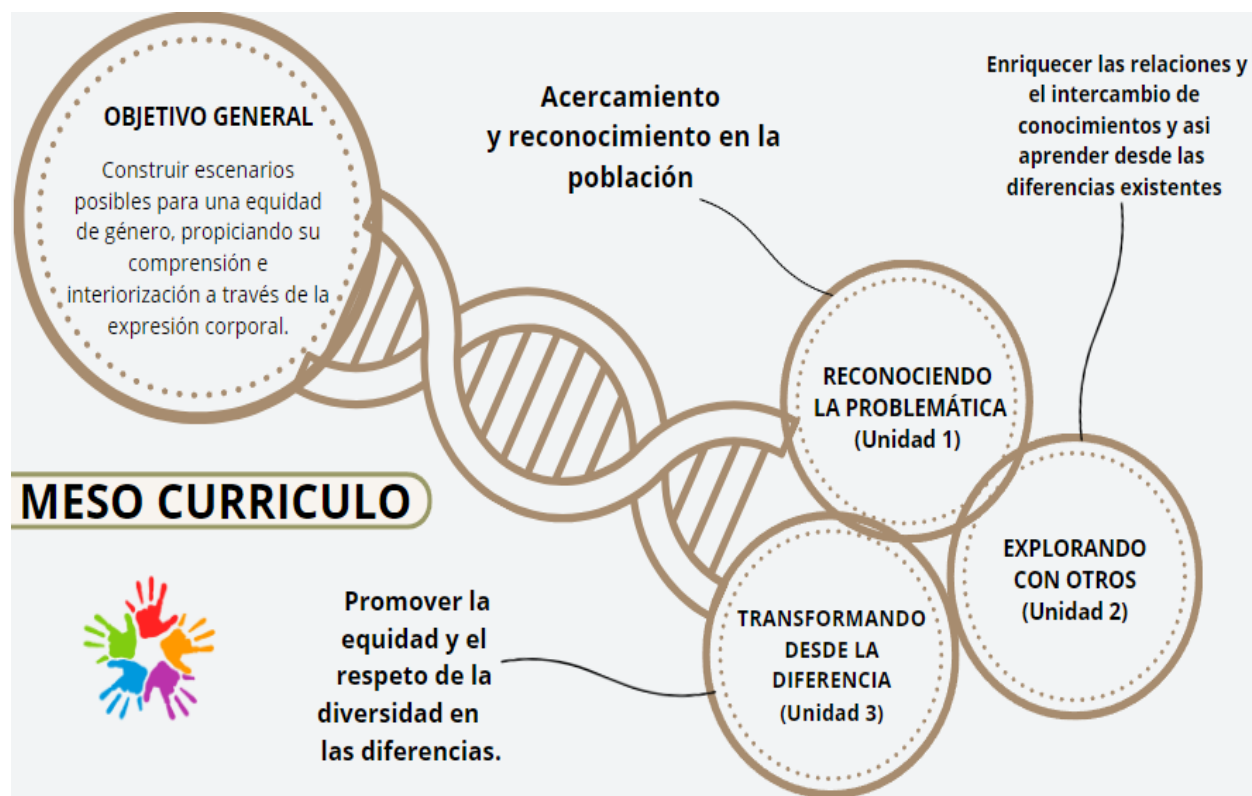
OBJETIVO GENERAL

Construir escenarios posibles para una equidad de género, propiciando su comprensión e interiorización a través de la expresión corporal.

Acercamiento y reconocimiento en la población

Enriquecer las relaciones y el intercambio de conocimientos y asi aprender desde las diferencias existentes

RECONOCIENDO LA PROBLEMÁTICA (Unidad 1)

MESO CURRICULO

EXPLORANDO CON OTROS (Unidad 2)

TRANSFORMANDO DESDE LA DIFERENCIA (Unidad 3)

Promover la equidad y el respeto de la diversidad en las diferencias.